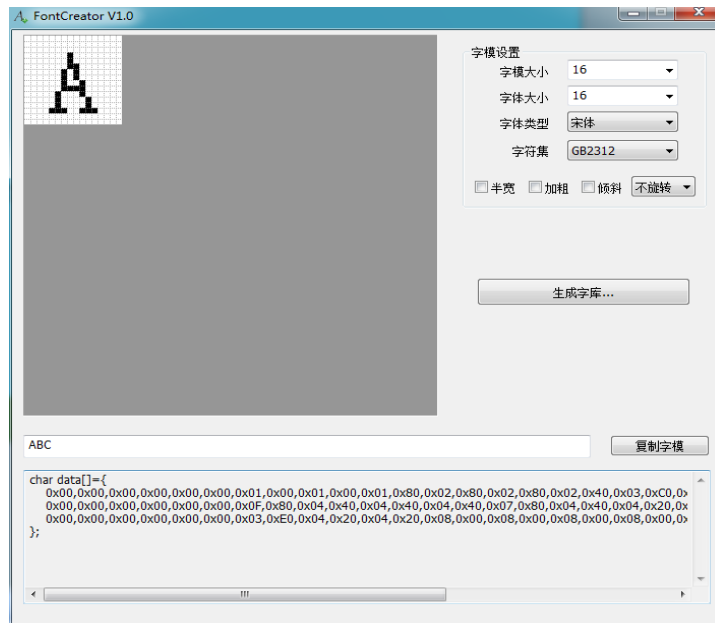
FontCreator V1.0

字模设置
字模大小 16
字体大小 16
字体类型 宋体
字符集 GB2312
半宽 加粗 倾斜 不旋转

生成字库...

ABC
复制字模

char data[]={
0x00,0x00,0x00,0x00,0x00,0x00,0x01,0x00,0x01,0x00,0x01,0x80,0x02,0x80,0x02,0x80,0x02,0x40,0x03,0xC0,0x
0x00,0x00,0x00,0x00,0x00,0x00,0x0F,0x80,0x04,0x40,0x04,0x40,0x04,0x40,0x07,0x80,0x04,0x40,0x04,0x20,0x
0x00,0x00,0x00,0x00,0x00,0x00,0x03,0xE0,0x04,0x20,0x04,0x20,0x08,0x00,0x08,0x00,0x08,0x00,0x08,0x00,0x
};